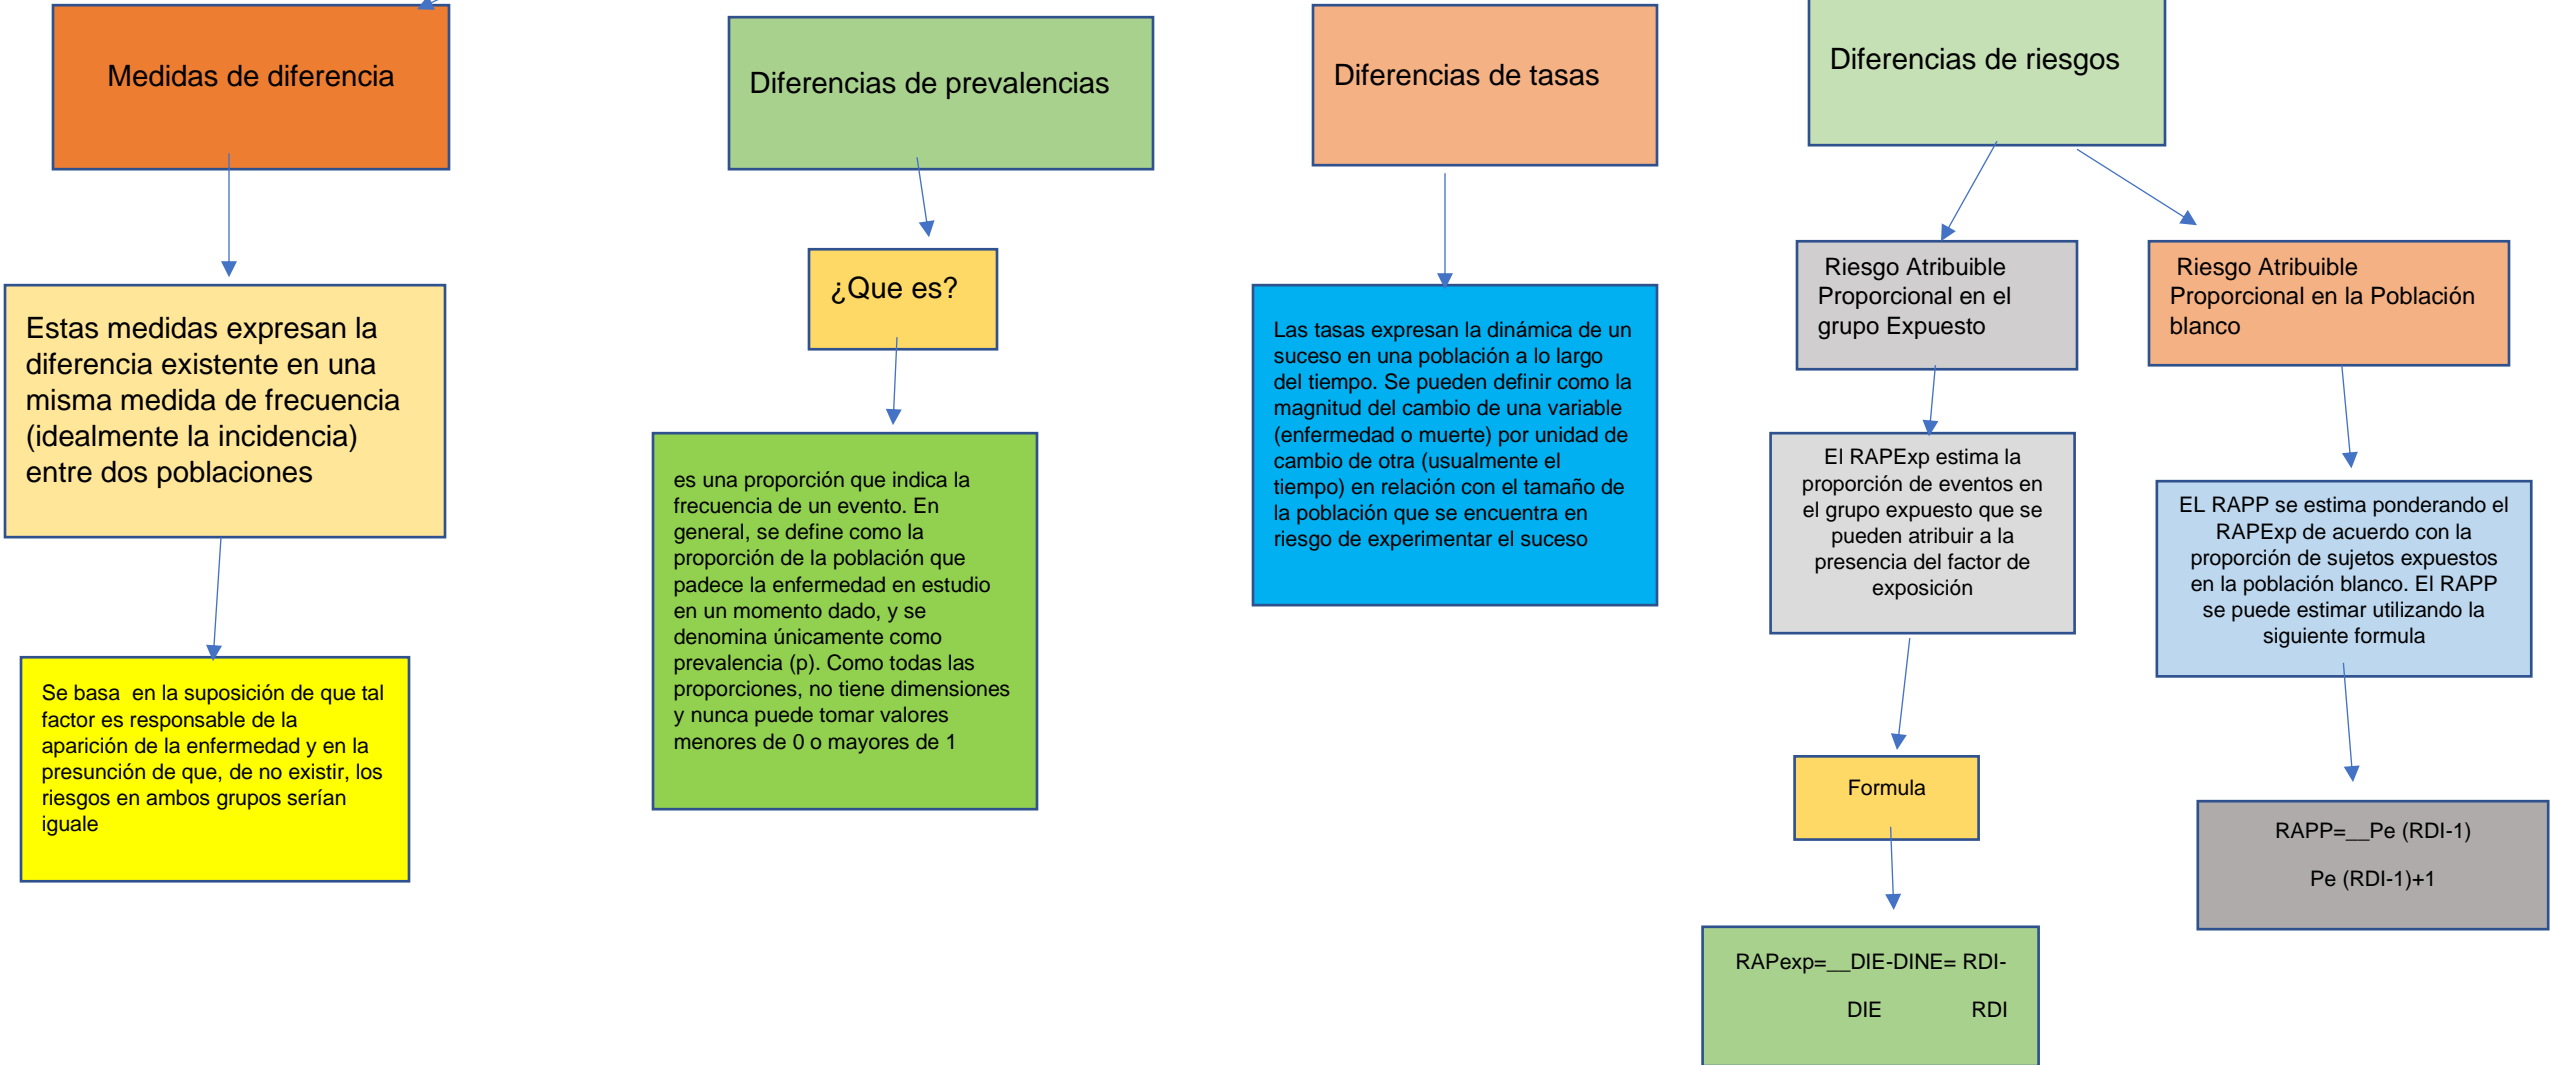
Medidas de diferencia

Estas medidas expresan la diferencia existente en una misma medida de frecuencia (idealmente la incidencia) entre dos poblaciones

Se basa en la suposición de que tal factor es responsable de la aparición de la enfermedad y en la presunción de que, de no existir, los riesgos en ambos grupos serían iguale

Diferencias de prevalencias

¿Que es?

es una proporción que indica la frecuencia de un evento. En general, se define como la proporción de la población que padece la enfermedad en estudio en un momento dado, y se denomina únicamente como prevalencia (p). Como todas las proporciones, no tiene dimensiones y nunca puede tomar valores menores de 0 o mayores de 1

Diferencias de tasas

Las tasas expresan la dinámica de un suceso en una población a lo largo del tiempo. Se pueden definir como la magnitud del cambio de una variable (enfermedad o muerte) por unidad de cambio de otra (usualmente el tiempo) en relación con el tamaño de la población que se encuentra en riesgo de experimentar el suceso

Diferencias de riesgos

Riesgo Atribuible Proporcional en el grupo Expuesto

El RAPExp estima la proporción de eventos en el grupo expuesto que se pueden atribuir a la presencia del factor de exposición

Formula

RAPexp=__DIE-DINE= RDI-
DIE RDI

Riesgo Atribuible Proporcional en la Población blanco

EL RAPP se estima ponderando el RAPExp de acuerdo con la proporción de sujetos expuestos en la población blanco. El RAPP se puede estimar utilizando la siguiente formula

RAPP=__Pe (RDI-1)
Pe (RDI-1)+1